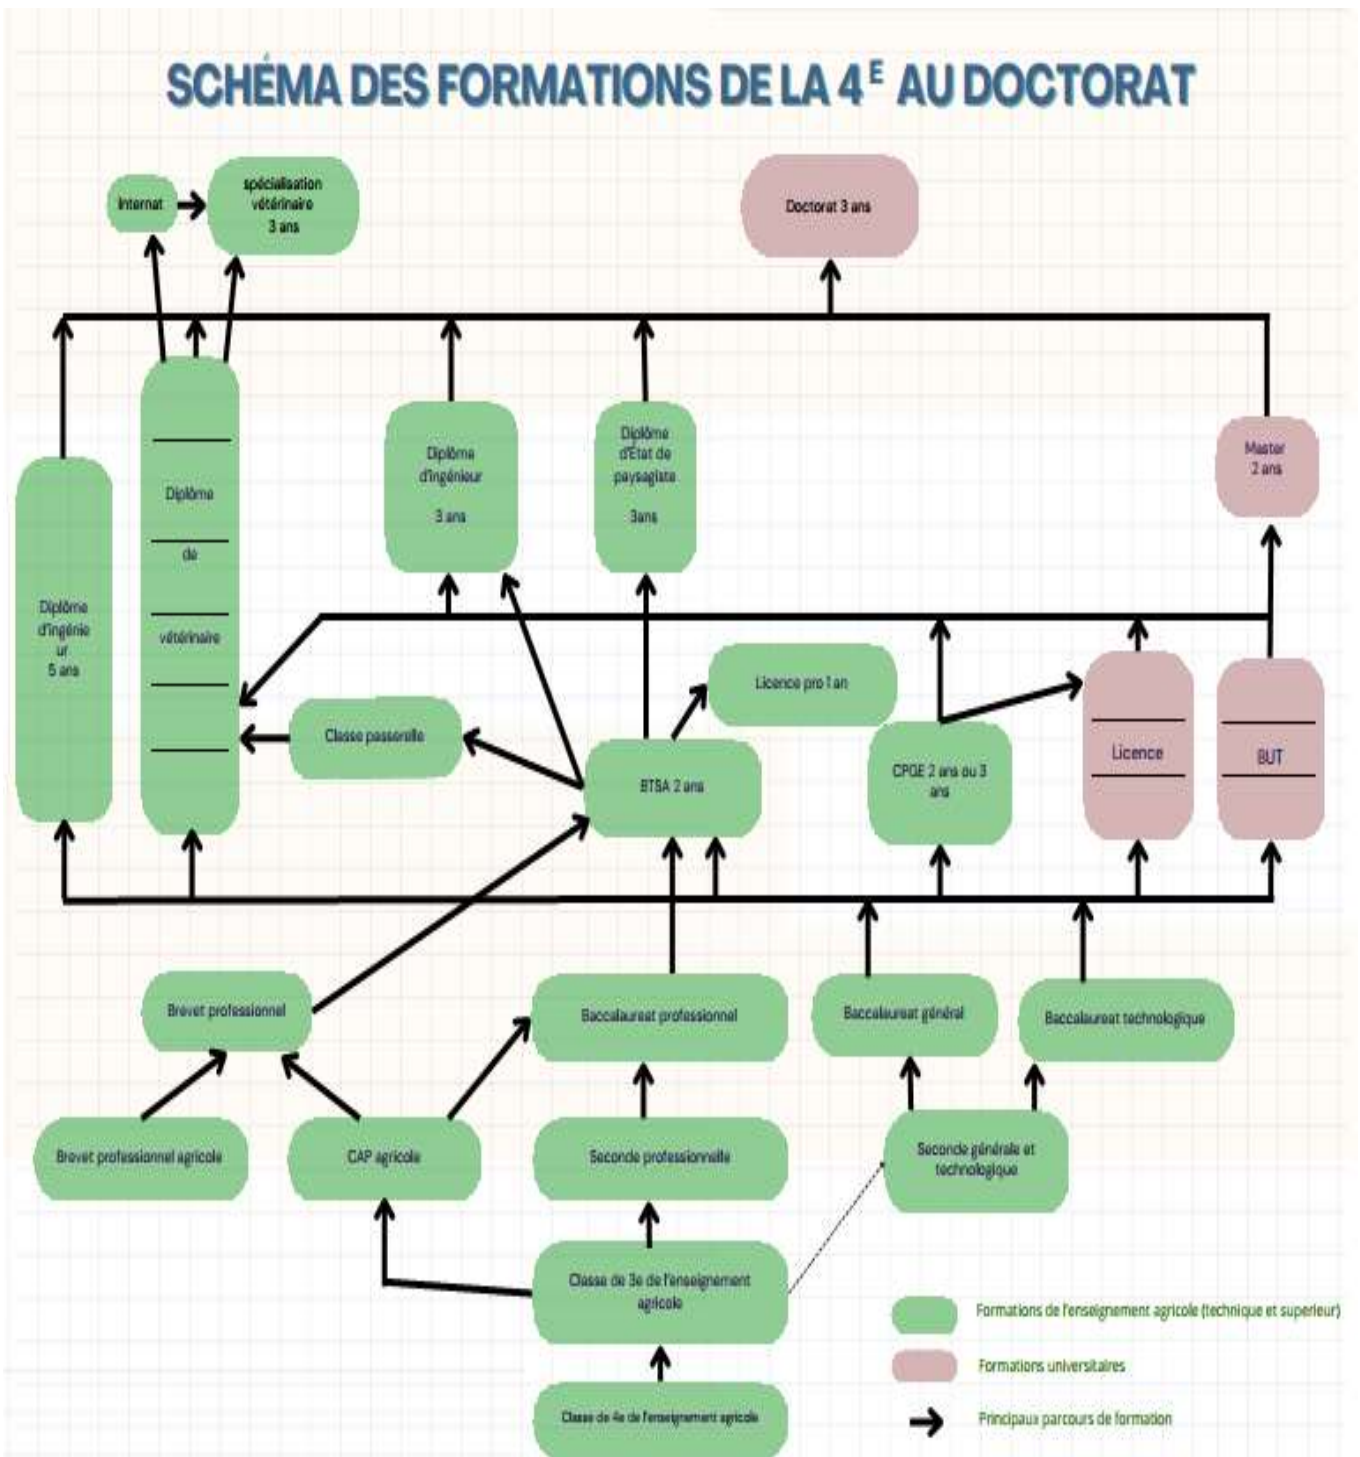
SCHÉMA DES FORMATIONS DE LA 4$^E$ AU DOCTORAT

Internat

spécialisation vétérinaire 3 ans

Doctorat 3 ans

Diplôme d'ingénie ur 5 ans

Diplôme de vétérinaire

Diplôme d'ingénieur 3 ans

Diplôme d'Etat de paysagiste 3ans

Master 2 ans

Licence pro 1 an

Classe passerelle

BTSA 2 ans

CPGE 2 ans ou 3 ans

Licence

BUT

Brevet professionnel

Baccalauréat professionnel

Baccalauréat général

Baccalauréat technologique

Brevet professionnel agricole

CAP agricole

Seconde professionnelle

Seconde générale et technologique

Classe de 3e de l'enseignement agricole

Classe de 4e de l'enseignement agricole

Formations de l'enseignement agricole (technique et superieur)

Formations universitaires

Principaux parcours de formation